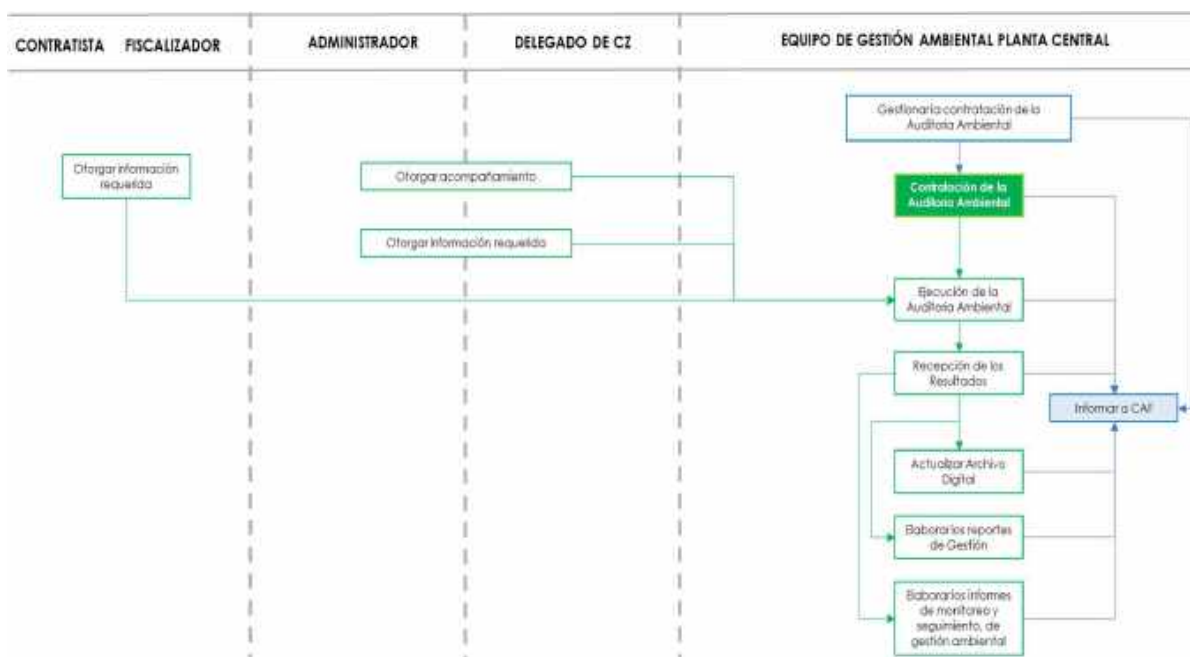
CONTRATISTA FISCALIZADOR

ADMINISTRADOR

DELEGADO DE CZ

EQUIPO DE GESTIÓN AMBIENTAL PLANTA CENTRAL

Gestionar la contratación de la Auditoria Ambiental

Otorgar información requerida

Otorgar acompañamiento

Contratación de la Auditoria Ambiental

Otorgar información requerida

Ejecución de la Auditoria Ambiental

Recepción de los Resultados

Informar a CAF

Actualizar Archivo Digital

Elaborar los reportes de Gestión

Elaborar los informes de monitoreo y seguimiento, de gestión ambiental